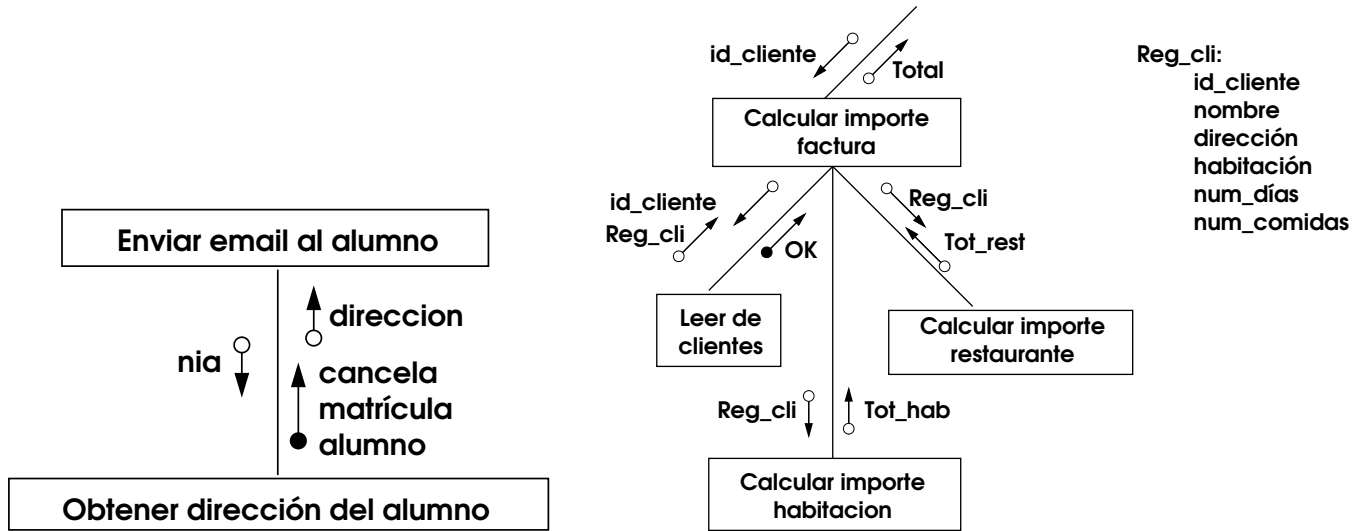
Enviar email al alumno

nia

direccion

cancela matrícula alumno

Obtener dirección del alumno

id_cliente

Total

Calcular importe factura

id_cliente

Reg_cli

OK

Reg_cli

Tot_rest

Leer de clientes

Calcular importe restaurante

Reg_cli

Tot_hab

Calcular importe habitacion

Reg_cli:
id_cliente
nombre
dirección
habitación
num_días
num_comidas